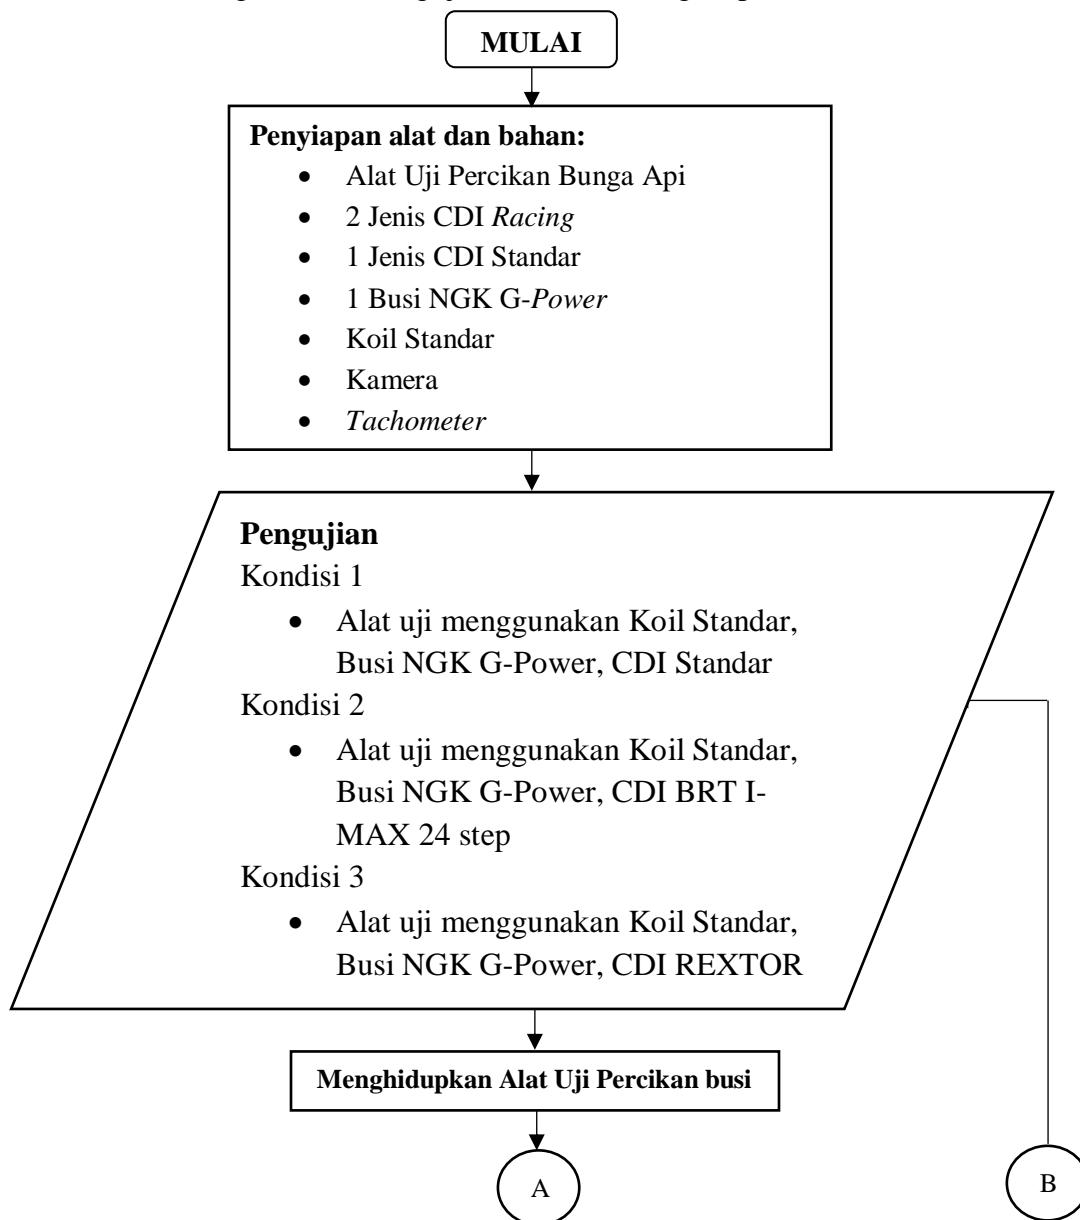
MULAI

Penyiapan alat dan bahan:

- Alat Uji Percikan Bunga Api
- 2 Jenis CDI *Racing*
- 1 Jenis CDI Standar
- 1 Busi NGK G-*Power*
- Koil Standar
- Kamera
- *Tachometer*

Pengujian

Kondisi 1

- Alat uji menggunakan Koil Standar, Busi NGK G-Power, CDI Standar

Kondisi 2

- Alat uji menggunakan Koil Standar, Busi NGK G-Power, CDI BRT I-MAX 24 step

Kondisi 3

- Alat uji menggunakan Koil Standar, Busi NGK G-Power, CDI REXTOR

Menghidupkan Alat Uji Percikan busi

A

B